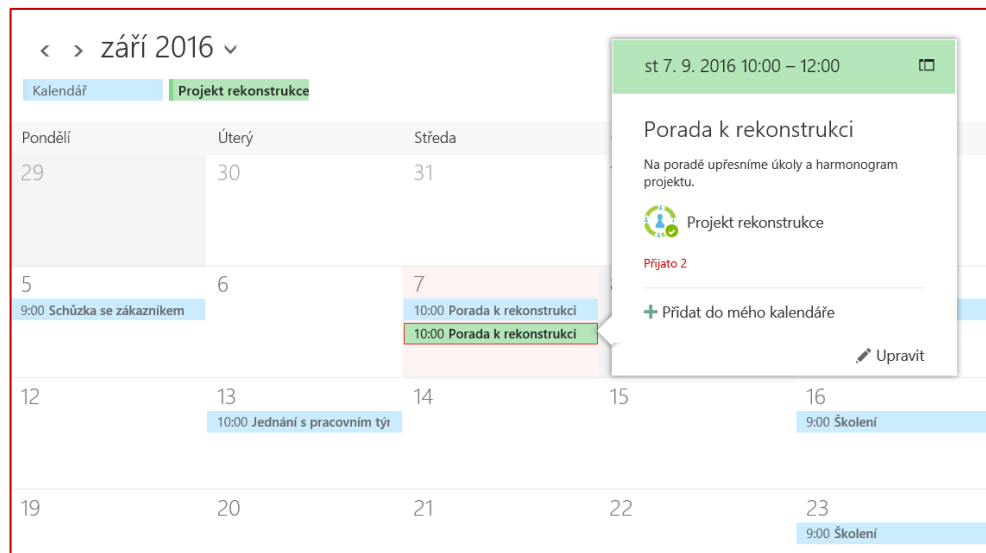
< > září 2016 ⌄

Kalendář
Projekt rekonstrukce

Pondělí
Úterý
Středa

29
30
31

5
9:00 Schůzka se zákazníkem
6
7
10:00 Porada k rekonstrukci
10:00 Porada k rekonstrukci

12
13
10:00 Jednání s pracovním tý
14
15
16
9:00 Školení

19
20
21
22
23
9:00 Školení

st 7. 9. 2016 10:00 – 12:00

Porada k rekonstrukci

Na poradě upřesníme úkoly a harmonogram projektu.

Projekt rekonstrukce

Přijato 2

+ Přidat do mého kalendáře

Upravit